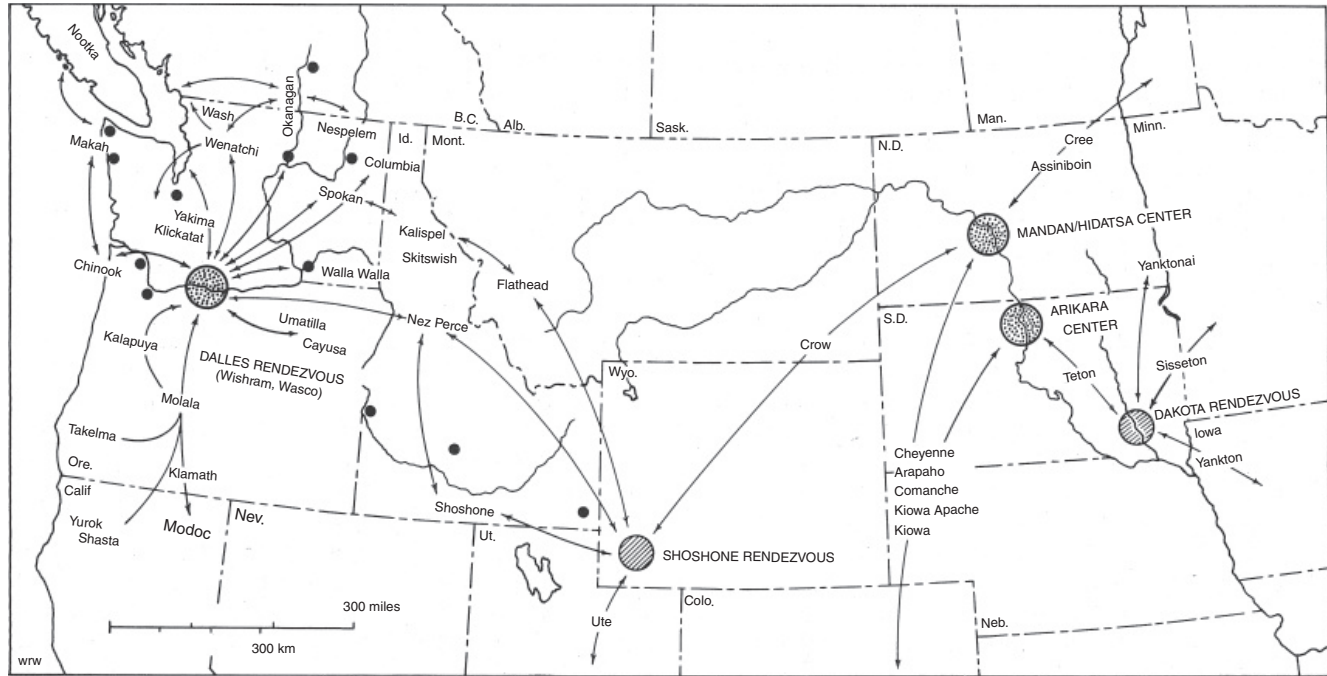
Nootka
Wash
Okanagan
Makah
Wenatchi
Nespelem
Columbia
Id.
Mont.
B.C.
Alb.
Sask.
Man.
Minn.
N.D.
Cree
Assiniboin
Yakima
Klickatat
Spokan
Kalispel
Skitswish
Chinook
Walla Walla
Flathead
MANDAN/HIDATSA CENTER
Yanktonai
Umatilla
Cayusa
Nez Perce
Kalapuya
DALLES RENDEZVOUS
(Wishram, Wasco)
Crow
S.D.
ARIKARA CENTER
Sisseton
Teton
DAKOTA RENDEZVOUS
Iowa
Yankton
Molala
Wyo.
Takelma
Ore.
Klamath
Calif
Yurok
Shasta
Modoc
Nev.
Shoshone
Ut.
Cheyenne
Arapaho
Comanche
Kiowa Apache
Kiowa
SHOSHONE RENDEZVOUS
300 miles
300 km
Ute
Colo.
Neb.
wrw